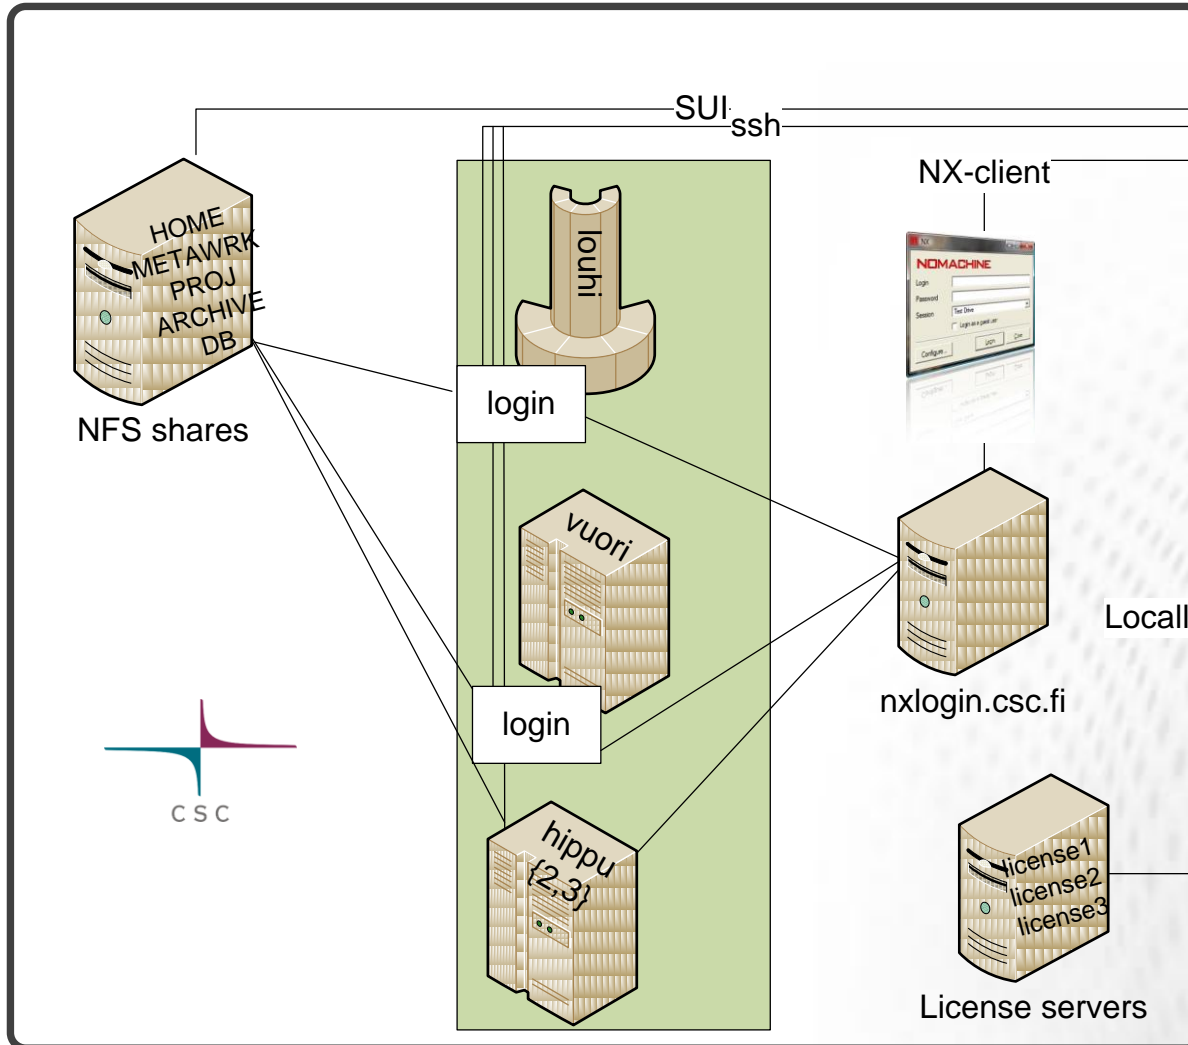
SUI
ssh
NX-client
HOME
METAWRK
PROJ
ARCHIVE
DB
NFS shares
louhi
NOMACHINE
Login
Password
Session
Configure
login
vuori
nxlogin.csc.fi
Locall
login
hippu
{2,3}
CSC
license1
license2
license3
License servers